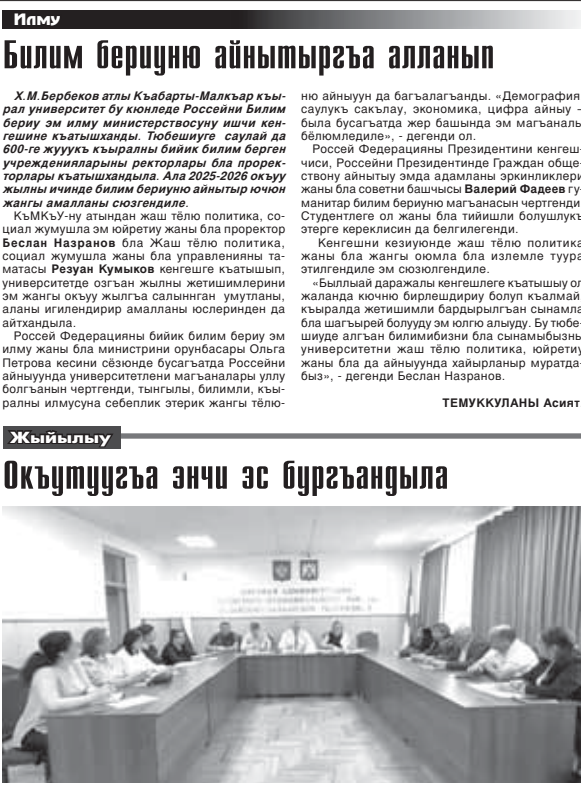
Илму

Билим бериуню айнытыргъа алланып

Х.М.Бербеков атлы Къабарты-Малкъар къырал университет бу кюнледе Россейни Билим бериу эм илму министерствосуну ишчи кенгешине къатышханды. Тюбешиуге саулай да 600-ге жууукъ къыралны бийик билим берген учреждениеларыны ректорлары бла проректорлары къатышхандыла. Ала 2025-2026 окъуу жылны ичинде билим бериуню айнытыр ючюн жангы амалланы сюзгендиле.

КъМКъУ-ну атындан жаш тёлю политика, социал жумушла эм юйретиу жаны бла проректор Беслан Назранов бла Жаш тёлю политика, социал жумушла жаны бла управлениясыны таматасы Резуан Кумыков кенгешге къатышып, университетде озгъан жылны жетишимлерини эм жангы окъуу жылгъа салыннган умутланы, аланы игилендирир амалланы юслеринден да айтхандыла.

Россей Федерацияны бийик билим бериу эм илму жаны бла министрини орунбасары Ольга Петрова кесини сёзюнде бусагъатда Россейни айныуунда университетлени магъаналары уллу болгъанын чертгенди, тынгылы, билимли, къыралны илмусуна себеплик этерик жангы тёлюню айныуун да багъалагъанды. «Демография, саулукъ сакълау, экономика, цифра айныу - была бусагъатда жер башында эм магъаналы бёлюмледиле», - дегенди ол.

Россей Федерацияны Президентини кенгешчиси, Россейни Президентинде Граждан обществону айнытыу эмда адамланы эркинликлери жаны бла советни башчысы Валерий Фадеев гуманитар билим бериуню магъанасын чертгенди. Студентлеге ол жаны бла тийишли болушлукъ этерге кереклисин да белгилегенди.

Кенгешни кезиуюнде жаш тёлю политика жаны бла жангы оюмла бла излемле тууралы этилгендиле эм сюзюлгендиле.

«Быллай даражалы кенгешлеге къатышыу ол жаланда кючню бирлешдириу болуп къалмай, къыралда жетишимли бардырылгъан сынамла бла шагъырей болууду эм юлгю алыуду. Бу тюбешиуде алгъан билимибизни бла сынамыбызны университетни жаш тёлю политика, юйретиу жаны бла да айныуунда хайырланыр муратдабыз», - дегенди Беслан Назранов.

ТЕМУККУЛАНЫ Асият

Жыйылыу

Окъутуугъа энчи эс бургъандыла